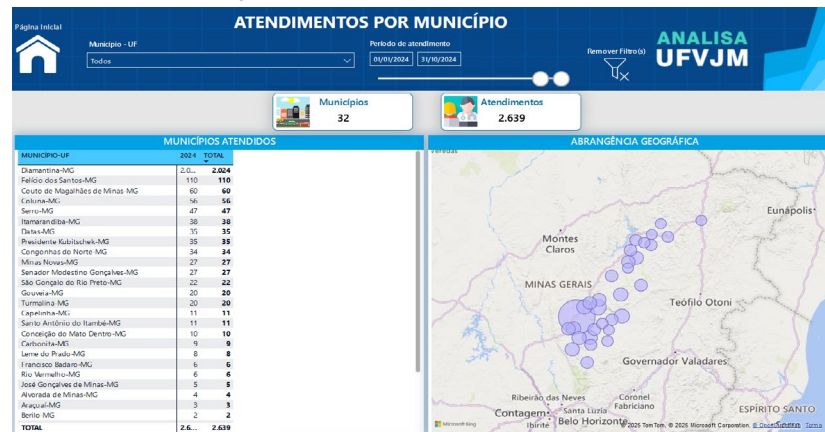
Página Inicial

ATENDIMENTOS POR MUNICÍPIO

Município - UF
Todos

Período de atendimento
01/01/2024 31/10/2024

Remover Filtro(s)

ANALISA UFVJM

Municípios
32

Atendimentos
2.639

MUNICÍPIOS ATENDIDOS

| MUNICÍPIO-UF | 2024 | TOTAL |
|---|---|---|
| Diamantina-MG | 2.0... | 2.024 |
| Felício dos Santos-MG | 110 | 110 |
| Couto de Magalhães de Minas-MG | 60 | 60 |
| Coluna-MG | 56 | 56 |
| Serro-MG | 47 | 47 |
| Itamarandiba-MG | 38 | 38 |
| Datas-MG | 35 | 35 |
| Presidente Kubitschek-MG | 35 | 35 |
| Congonhas do Norte-MG | 34 | 34 |
| Minas Novas-MG | 27 | 27 |
| Senador Modestino Gonçalves-MG | 27 | 27 |
| São Gonçalo do Rio Preto-MG | 22 | 22 |
| Gouveia-MG | 20 | 20 |
| Turmalina-MG | 20 | 20 |
| Capelinha-MG | 11 | 11 |
| Santo Antônio do Itambé-MG | 11 | 11 |
| Conceição do Mato Dentro-MG | 10 | 10 |
| Carbonita-MG | 9 | 9 |
| Leme do Prado-MG | 8 | 8 |
| Francisco Badaró-MG | 6 | 6 |
| Rio Vermelho-MG | 6 | 6 |
| José Gonçalves de Minas-MG | 5 | 5 |
| Alvorada de Minas-MG | 4 | 4 |
| Araçuaí-MG | 3 | 3 |
| Berilo-MG | 2 | 2 |
| TOTAL | 2.6... | 2.639 |

ABRANGÊNCIA GEOGRÁFICA

Veredas
Eunápolis
Montes Claros
MINAS GERAIS
Teófilo Otoni
Governador Valadares
Ribeirão das Neves
Coronel Fabriciano
Contagem
Santa Luzia
Ibirité
Belo Horizonte
ESPÍRITO SANTO
Microsoft Bing
© 2026 TomTom, © 2026 Microsoft Corporation, © OpenStreetMap Terms